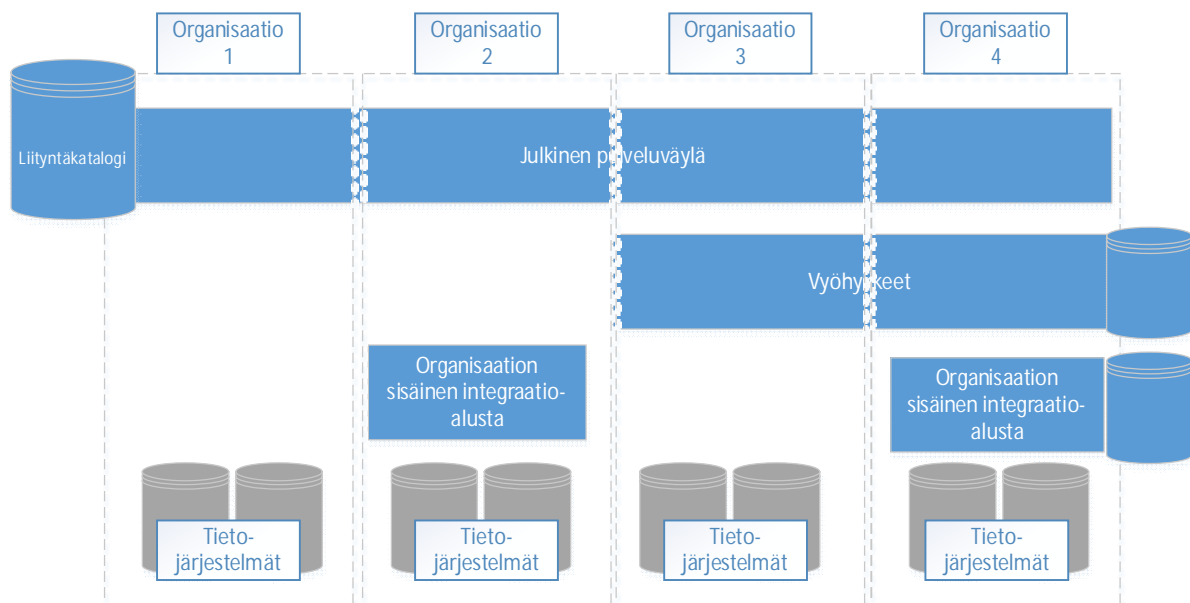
Organisaatio 1

Organisaatio 2

Organisaatio 3

Organisaatio 4

Liityntäkatalogi

Julkinen palveluväylä

Vyöhykkeet

Organisaation sisäinen integraatioalusta

Organisaation sisäinen integraatioalusta

Tietojärjestelmät

Tietojärjestelmät

Tietojärjestelmät

Tietojärjestelmät